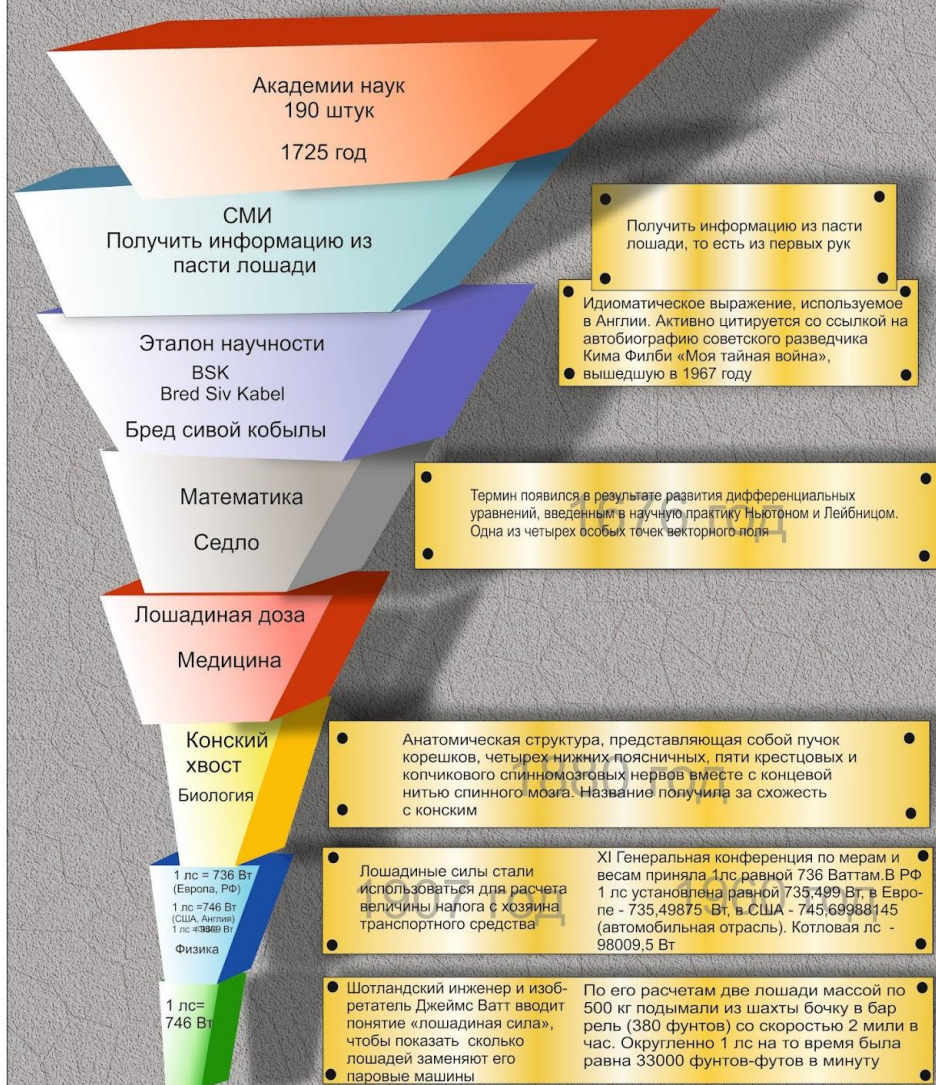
Академии наук
190 штук

1725 год

СМИ
Получить информацию из пасти лошади

Получить информацию из пасти лошади, то есть из первых рук

Идиоматическое выражение, используемое в Англии. Активно цитируется со ссылкой на автобиографию советского разведчика Кима Филби «Моя тайная война», вышедшую в 1967 году

Эталон научности
BSK
Bred Siv Kabel

Бред сивой кобылы

Математика

Седло

Термин появился в результате развития дифференциальных уравнений, введенным в научную практику Ньютоном и Лейбницом. Одна из четырех особых точек векторного поля

Лошадиная доза

Медицина

Конский хвост

Биология

Анатомическая структура, представляющая собой пучок корешков, четырех нижних поясничных, пяти крестцовых и копчикового спинномозговых нервов вместе с концевой нитью спинного мозга. Название получила за схожесть с конским

1 лс = 736 Вт
(Европа, РФ)

1 лс =746 Вт
(США, Англия)
1 лс =9869 Вт

Физика

Лошадиные силы стали использоваться для расчета величины налога с хозяина транспортного средства

XI Генеральная конференция по мерам и весам приняла 1лс равной 736 Ваттам.В РФ 1 лс установлена равной 735,499 Вт, в Европе - 735,49875 Вт, в США - 745,69988145 (автомобильная отрасль). Котловая лс - 98009,5 Вт

1 лс=
746 Вт

Шотландский инженер и изобретатель Джеймс Ватт вводит понятие «лошадиная сила», чтобы показать сколько лошадей заменяют его паровые машины

По его расчетам две лошади массой по 500 кг подымали из шахты бочку в баррель (380 фунтов) со скоростью 2 мили в час. Округленно 1 лс на то время была равна 33000 фунтов-футов в минуту